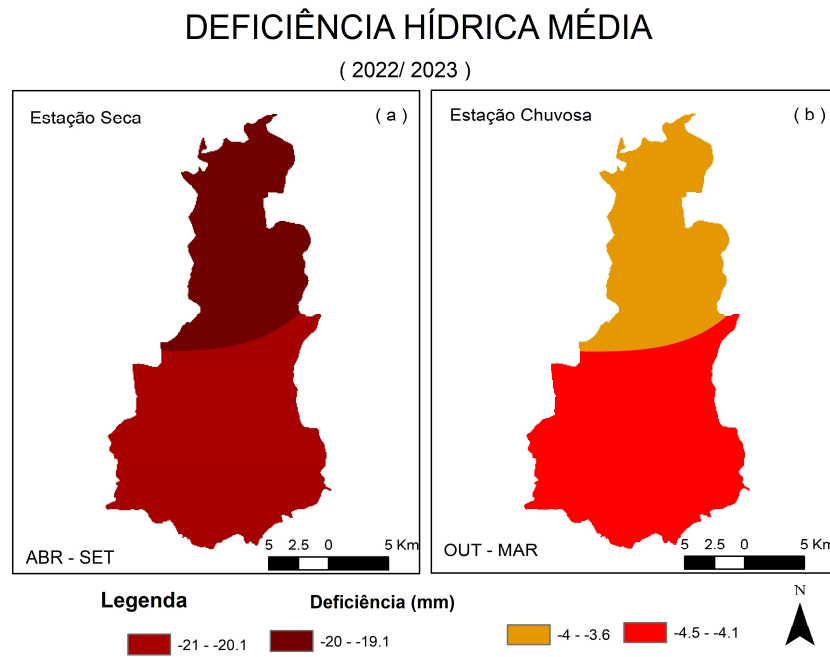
DEFICIÊNCIA HÍDRICA MÉDIA

( 2022/ 2023 )

Estação Seca

( a )

ABR - SET

5 2.5 0 5 Km

Estação Chuvosa

( b )

OUT - MAR

5 2.5 0 5 Km

N

Legenda

Deficiência (mm)

-21 - -20.1

-20 - -19.1

-4 - -3.6

-4.5 - -4.1